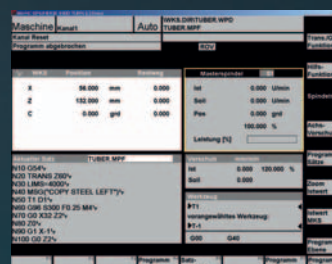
Maschine Kanal1 Auto WKS.DIR\TUBER.WPD TUBER.MPF

Kanal Reset

Programm abgebrochen ROV

| WKS | Position | | Restweg |
|---|---|---|---|
| X | 56.000 | mm | 0.000 |
| Z | 132.000 | mm | 0.000 |
| C | 0.000 | grd | 0.000 |

Masterspindel

Ist 0.000 U/min

Soll 0.000 U/min

Pos 0.000 grd

100.000 %

Leistung [%]

Aktueller Satz TUBER.MPF

N10 G54¶

N20 TRANS Z60¶

N30 LIMS=4000¶

N40 MSG("COPY STEEL LEFT")¶

N50 T1 D1¶

N60 G96 S300 F0.25 M4¶

N70 G0 X32 Z2¶

N80 Z0¶

N90 G1 X-1¶

N100 G0 Z2¶

Vorschub

Ist 0.000 100.000 %

Soll 0.000

Werkzeug

T1

vorangewähltes Werkzeug:

T-1

G00 G40

TransfO Funktion

Hilfs-Funktion

Spindel

Achs-Vorschub

Program Sätze

Zoom Istwert

Istwert MKS

Program Ebene

Programm Satz-

Programm Progr.